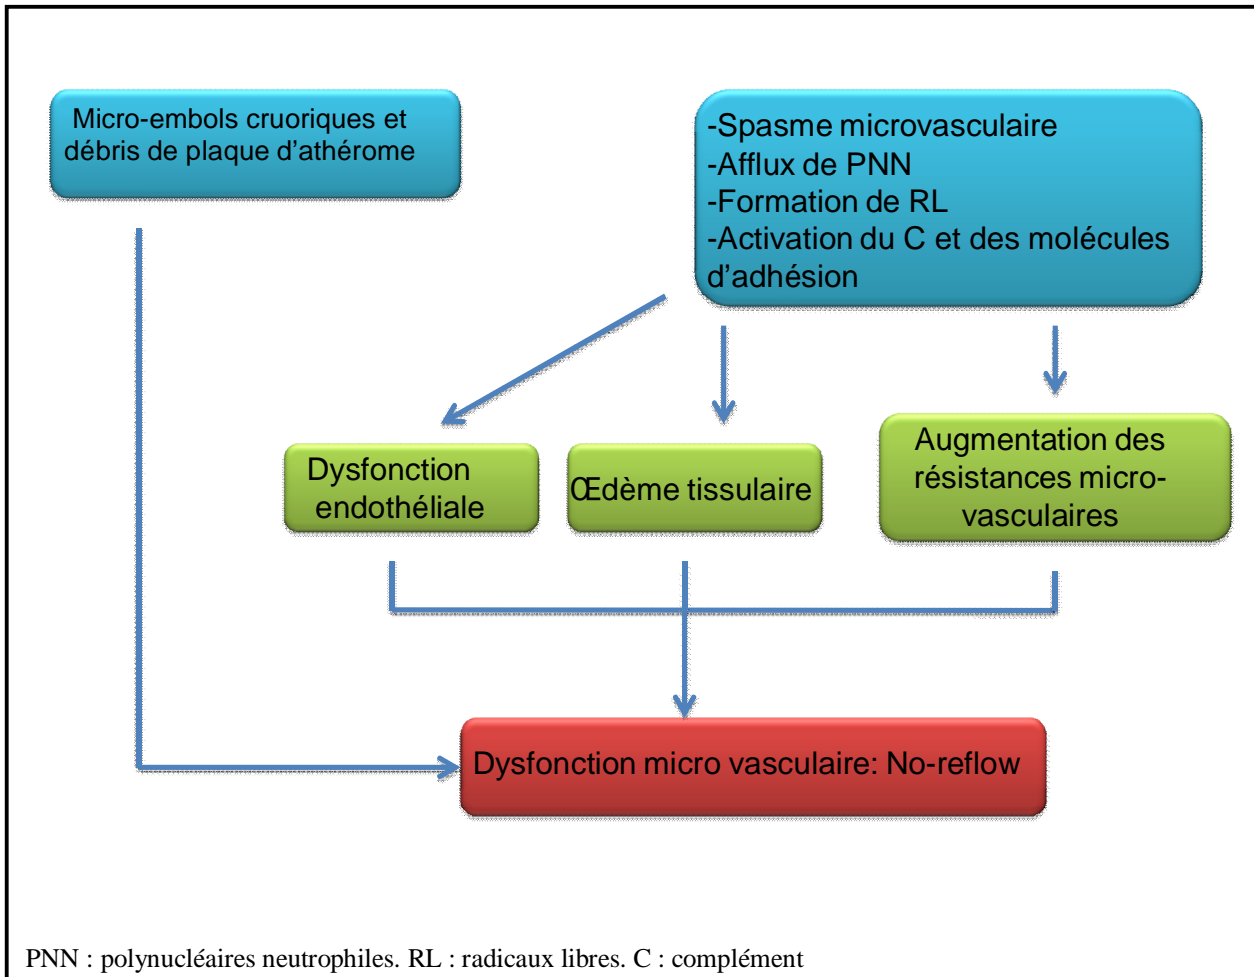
Micro-embols cruoriques et débris de plaque d'athérome

-Spasme microvasculaire
-Afflux de PNN
-Formation de RL
-Activation du C et des molécules d'adhésion

Dysfonction endothéliale

Œdème tissulaire

Augmentation des résistances micro-vasculaires

Dysfonction micro vasculaire: No-reflow

PNN : polynucléaires neutrophiles. RL : radicaux libres. C : complément